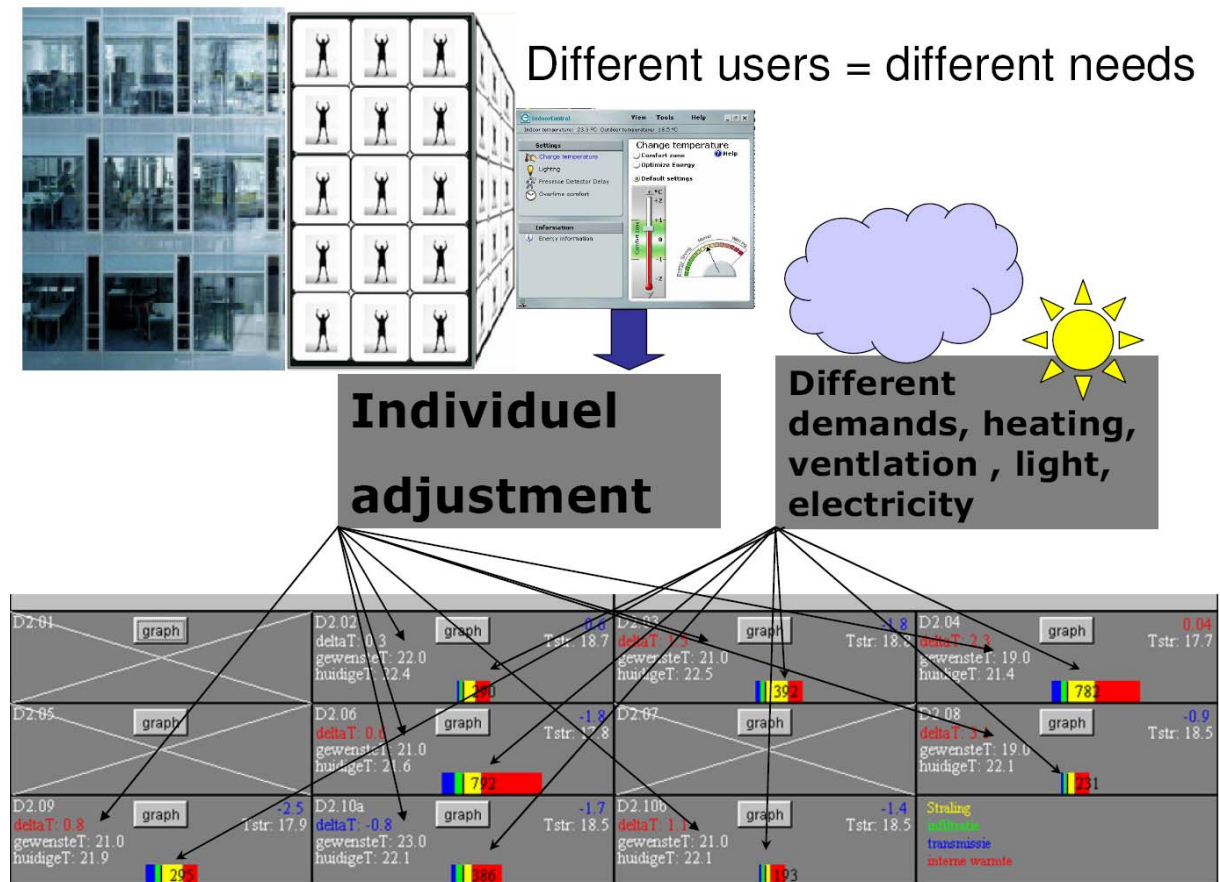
Different users = different needs

IndoorControl View Tools Help

Indoor temperature: 23.1 °C Outdoor temperature: 18.5 °C

Settings
Change temperature
Lighting
Presence Detector Delay
Overtime comfort

Information
Energy information

Change temperature
Comfort zone
Optimize Energy
Default settings
Help

Individuel adjustment

Different demands, heating, ventlation , light, electricity

| D2.01 graph | D2.02 graph 0.6 deltaT: 0.3 Tstr: 18.7 gewensteT: 22.0 huidigeT: 22.4 390 | D2.03 graph 1.8 deltaT: 1.5 Tstr: 18.8 gewensteT: 21.0 huidigeT: 22.5 392 | D2.04 graph 0.04 deltaT: 2.3 Tstr: 17.7 gewensteT: 19.0 huidigeT: 21.4 782 |
|---|---|---|---|
| D2.05 graph | D2.06 graph -1.8 deltaT: 0.6 Tstr: 17.8 gewensteT: 21.0 huidigeT: 21.6 792 | D2.07 graph | D2.08 graph -0.9 deltaT: 3.1 Tstr: 18.5 gewensteT: 19.0 huidigeT: 22.1 231 |
| D2.09 graph -2.5 deltaT: 0.8 Tstr: 17.9 gewensteT: 21.0 huidigeT: 21.9 295 | D2.10a graph -1.7 deltaT: -0.8 Tstr: 18.5 gewensteT: 23.0 huidigeT: 22.1 386 | D2.10b graph -1.4 deltaT: 1.1 Tstr: 18.5 gewensteT: 21.0 huidigeT: 22.1 193 | Straling infiltratie transmissie interne warmte |